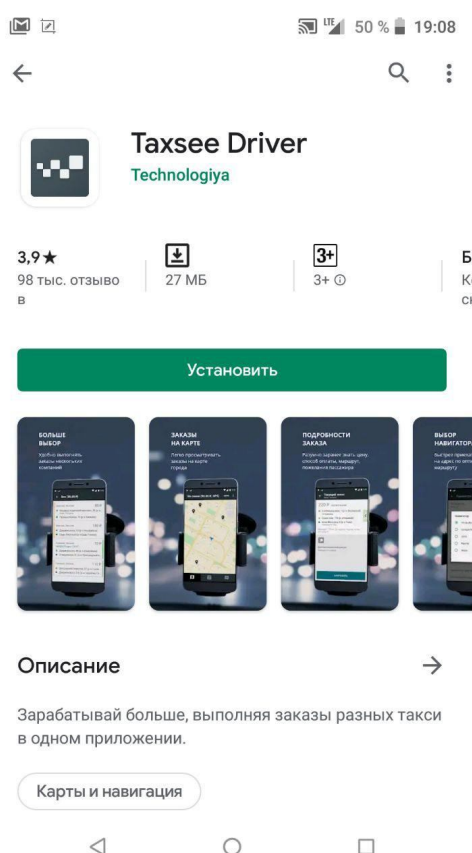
LTE 50 % 19:08

Taxsee Driver
Technologiya

3,9★
98 тыс. отзывов

27 МБ

3+
3+ ⓘ

Б
К
с

Установить

БОЛЬШЕ ВЫБОР
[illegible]

ЗАКАЗЫ НА КАРТЕ
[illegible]

ПОДРОБНОСТИ ЗАКАЗА
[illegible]

ВЫБОР НАВИГАТОР
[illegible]

Описание

Зарабатывай больше, выполняя заказы разных такси в одном приложении.

Карты и навигация